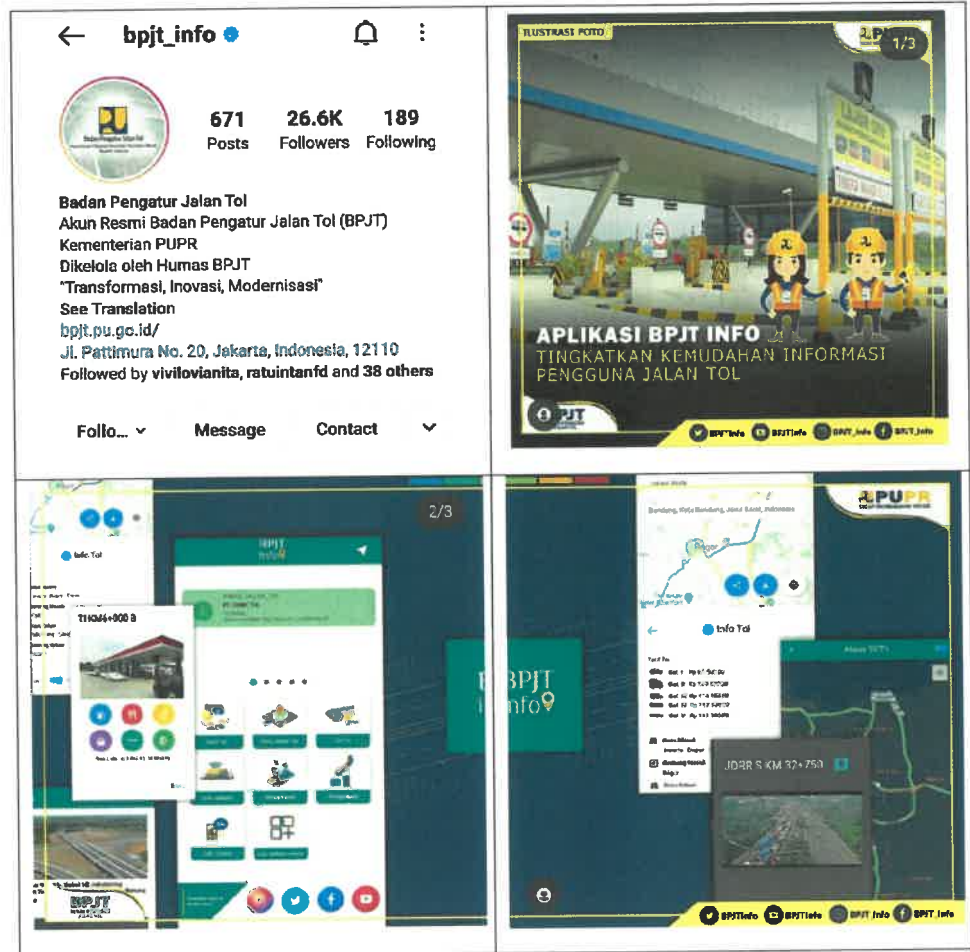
bpjt_info

671 Posts
26.6K Followers
189 Following

Badan Pengatur Jalan Tol
Akun Resmi Badan Pengatur Jalan Tol (BPJT)
Kementerian PUPR
Dikelola oleh Humas BPJT
"Transformasi, Inovasi, Modernisasi"
See Translation
bpjt.pu.go.id/
Jl. Pattimura No. 20, Jakarta, Indonesia, 12110
Followed by vivilovianita, ratuintanfd and 38 others

Follo... Message Contact

ILUSTRASI FOTO
1/3
APLIKASI BPJT INFO
TINGKATKAN KEMUDAHAN INFORMASI PENGGUNA JALAN TOL
BPJT
BPJTinfo BPJTinfo bpjt_info BPJT Info

2/3
Info Tol
TH KM+900 B
BPJT
info
BPJT Info

PUPR
Info Tol
JORR S KM 32+750
BPJTinfo BPJTinfo bpjt_info BPJT Info